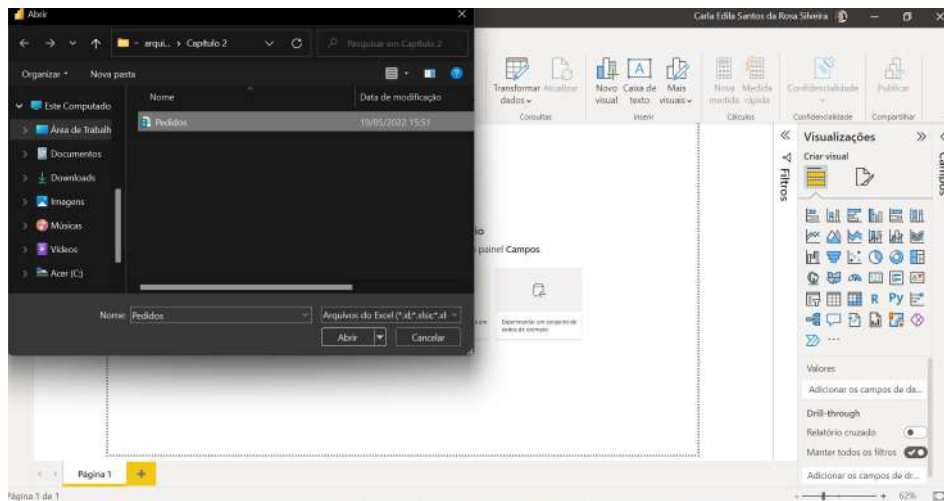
Abrir

← → ⌄ ↑ « arqui... › Capitulo 2 ⌄ C Pesquisar em Capitulo 2

Organizar ▾ Nova pasta

Este Computado
Área de Trabalh
Documentos
Downloads
Imagens
Músicas
Vídeos
Acer (C:)

Nome | Data de modificação
Pedidos | 19/05/2022 15:51

Nome: Pedidos
Arquivos do Excel (*.xl*;*.xlsx*;*.xl
Abrir
Cancelar

Carla Edila Santos da Rosa Silveira

Transformar dados ▾ | Atualizar | Novo visual | Caixa de texto | Mais visuais ▾ | Nova medida | Medida rápida | Confidencialidade | Publicar
Consultas | Inserir | Cálculos | Confidencialidade | Compartilhar

io
painel Campos

Experimente um conjunto de dados de exemplo

Filtros

Visualizações
Criar visual

Campos

Valores
Adicionar os campos de da...

Drill-through
Relatório cruzado
Manter todos os filtros
Adicionar os campos de dr...

Página 1 +
Página 1 de 1
62%